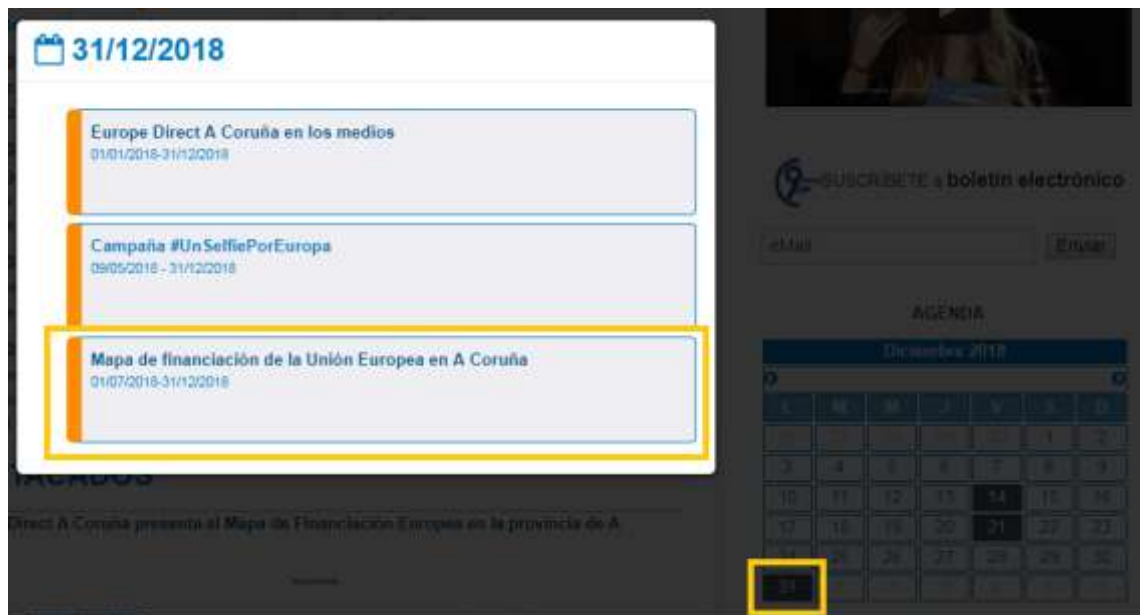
31/12/2018

Europe Direct A Coruña en los medios
01/01/2018-31/12/2018

Campaña #UnSelfiePorEuropa
09/05/2018 - 31/12/2018

Mapa de financiación de la Unión Europea en A Coruña
01/07/2018-31/12/2018

TACADOS

Direct A Coruña presenta el Mapa de Financiación Europea en la provincia de A

SUSCRÍBETE a boletín electrónico

eMail
Enviar

AGENDA

Diciembre 2018

| L | M | M | J | V | S | D |
|---|---|---|---|---|---|---|
| 26 | 27 | 28 | 29 | 30 | 1 | 2 |
| 3 | 4 | 5 | 6 | 7 | 8 | 9 |
| 10 | 11 | 12 | 13 | 14 | 15 | 16 |
| 17 | 18 | 19 | 20 | 21 | 22 | 23 |
| 24 | 25 | 26 | 27 | 28 | 29 | 30 |
| 31 | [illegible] | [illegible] | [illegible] | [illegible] | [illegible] | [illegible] |